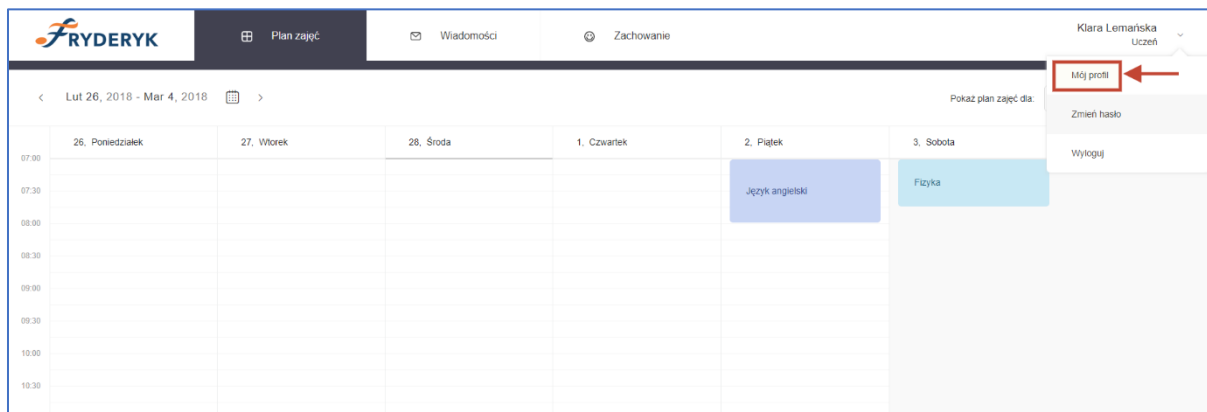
FRYDERYK

Plan zajęć

Wiadomości

Zachowanie

Klara Lemańska
Uczeń

Mój profil

Zmień hasło

Wyloguj

Lut 26, 2018 - Mar 4, 2018

Pokaż plan zajęć dla:

| | 26, Poniedziałek | 27, Wtorek | 28, Środa | 1, Czwartek | 2, Piątek | 3, Sobota |
|---|---|---|---|---|---|---|
| 07:00 | | | | | | |
| 07:30 | | | | | Język angielski | Fizyka |
| 08:00 | | | | | | |
| 08:30 | | | | | | |
| 09:00 | | | | | | |
| 09:30 | | | | | | |
| 10:00 | | | | | | |
| 10:30 | | | | | | |